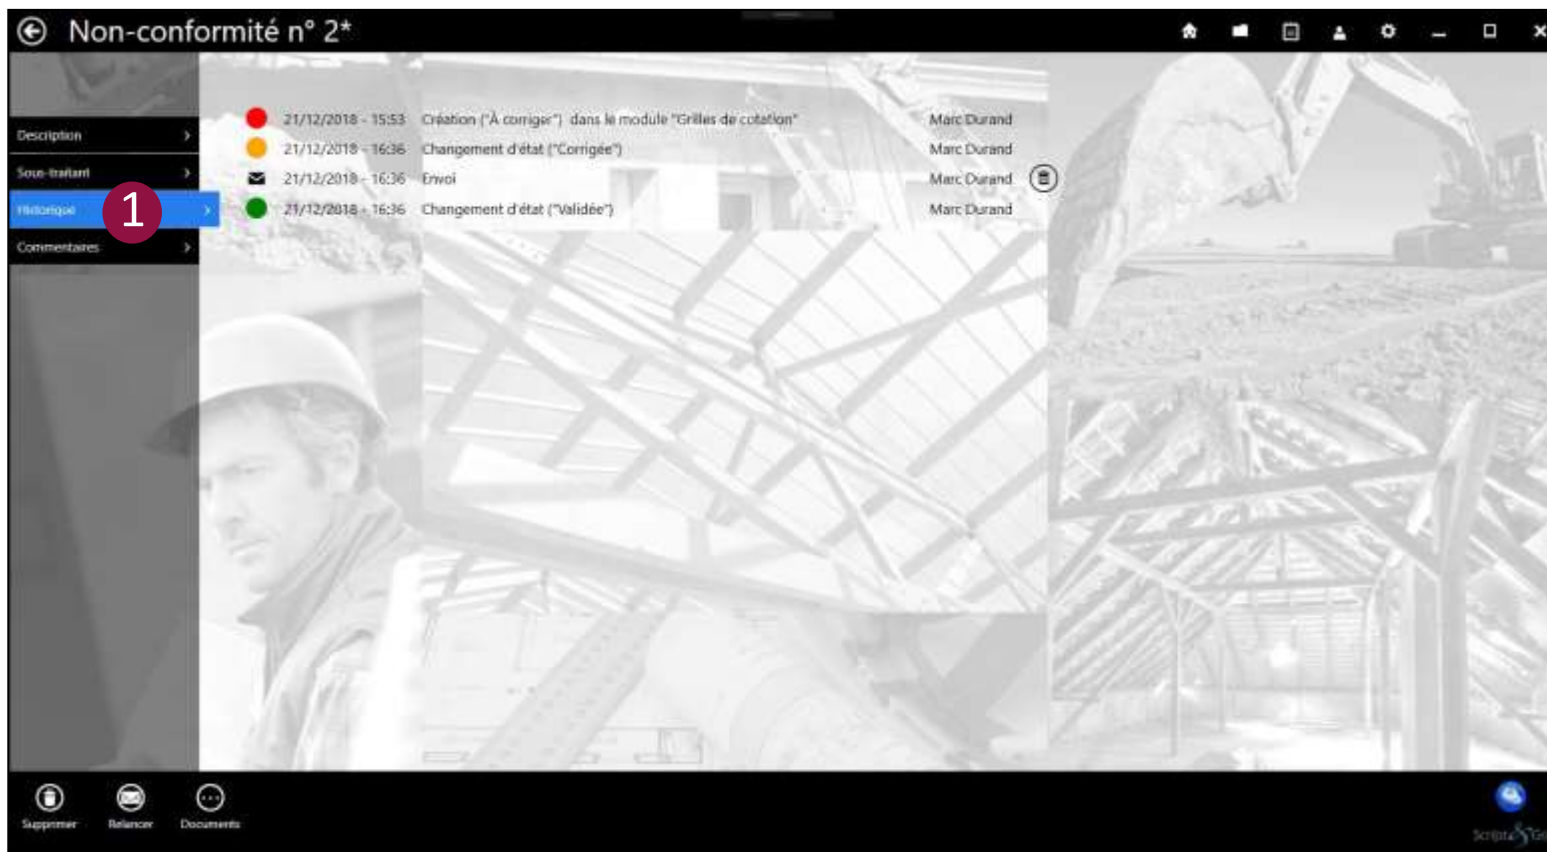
Non-conformité n° 2*

Description
Sous-traitant
Historique
1
Commentaires

| | | | |
|---|---|---|---|
| 21/12/2018 - 15:53 | Création ("À corriger") dans le module "Grilles de cotation" | Marc Durand | |
| 21/12/2018 - 16:36 | Changement d'état ("Corrigée") | Marc Durand | |
| 21/12/2018 - 16:36 | Envoi | Marc Durand | |
| 21/12/2018 - 16:36 | Changement d'état ("Validée") | Marc Durand | |

Supprimer
Relancer
Documents

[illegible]